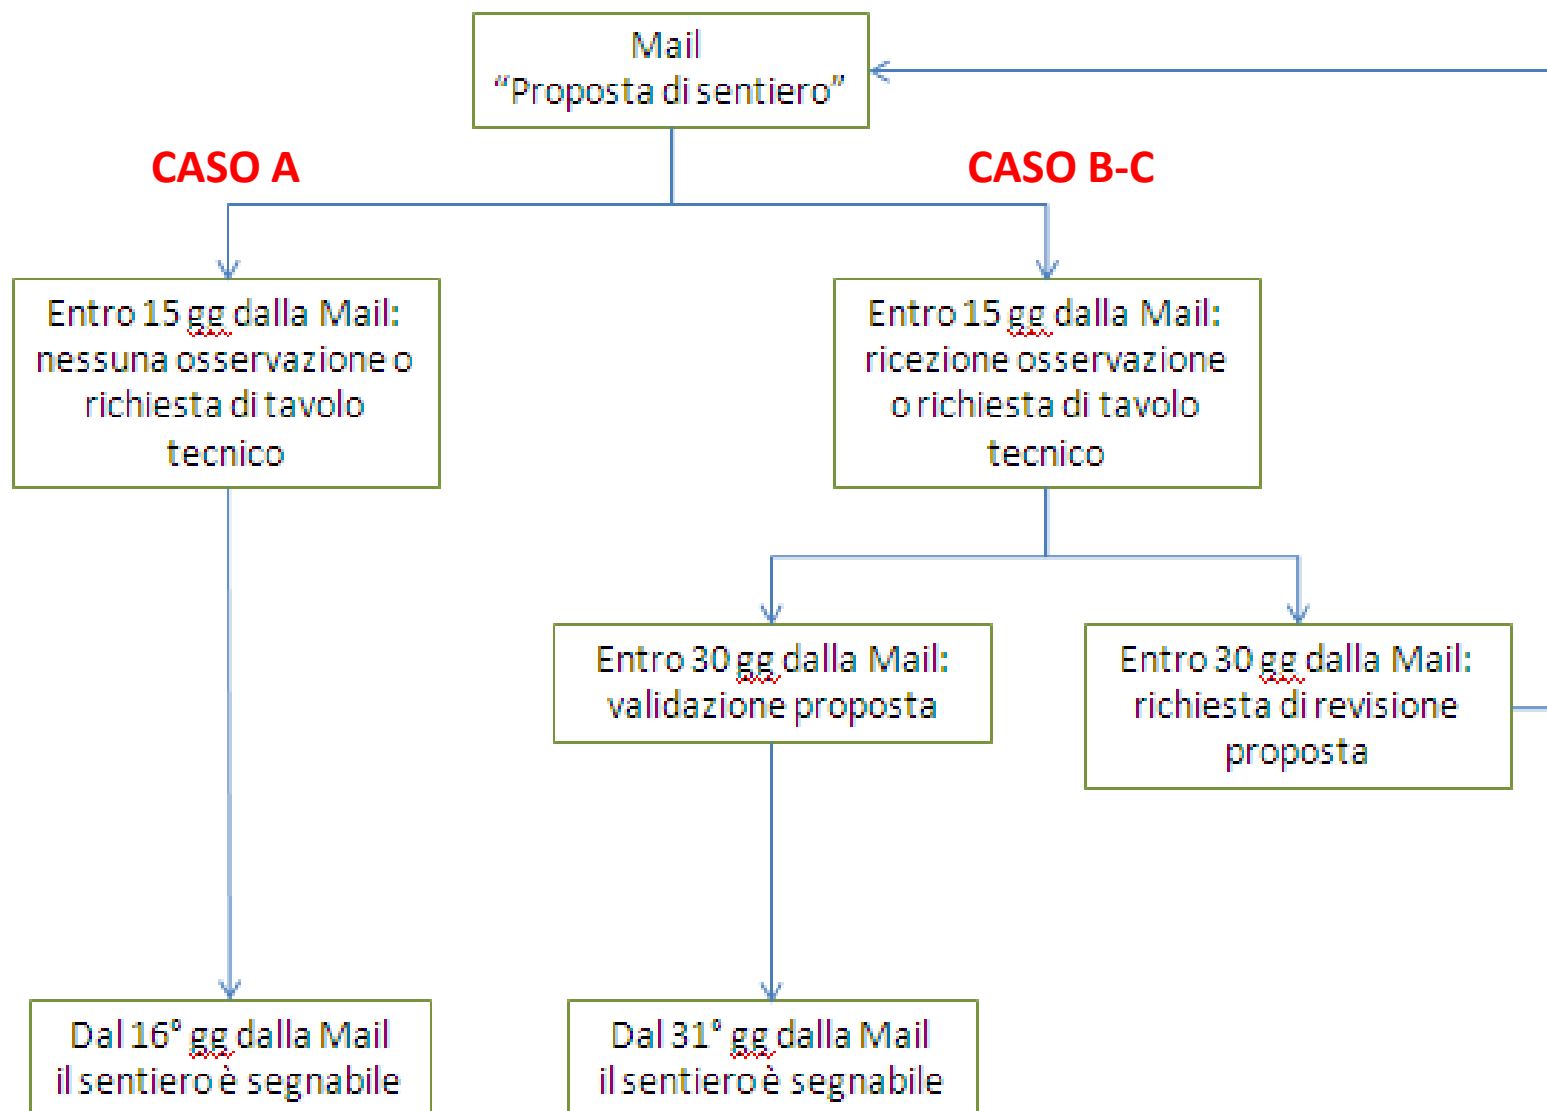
Mail
"Proposta di sentiero"

CASO A

CASO B-C

Entro 15 gg dalla Mail: nessuna osservazione o richiesta di tavolo tecnico

Entro 15 gg dalla Mail: ricezione osservazione o richiesta di tavolo tecnico

Entro 30 gg dalla Mail: validazione proposta

Entro 30 gg dalla Mail: richiesta di revisione proposta

Dal 16° gg dalla Mail il sentiero è segnabile

Dal 31° gg dalla Mail il sentiero è segnabile